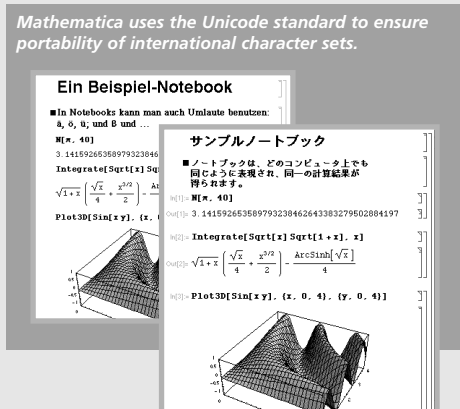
Mathematica uses the Unicode standard to ensure portability of international character sets.

Ein Beispiel-Notebook

In Notebooks kann man auch Umlaute benutzen: ä, ö, ü; und ß und ...

N[π, 40]

3.14159265358979323846

Integrate[Sqrt[x] Sqrt

$\sqrt{1+x}\left(\frac{\sqrt{x}}{4}+\frac{x^{3/2}}{2}\right)-$ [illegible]

Plot3D[Sin[x y], {x, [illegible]

サンプルノートブック

ノートブックは、どのコンピュータ上でも同じように表現され、同一の計算結果が得られます。

In[1]:= N[π, 40]

Out[1]= 3.141592653589793238462643383279502884197

In[2]:= Integrate[Sqrt[x] Sqrt[1 + x], x]

Out[2]= $\sqrt{1+x}\left(\frac{\sqrt{x}}{4}+\frac{x^{3/2}}{2}\right)-\frac{\text{ArcSinh}\left[\sqrt{x}\right]}{4}$

In[3]:= Plot3D[Sin[x y], {x, 0, 4}, {y, 0, 4}]